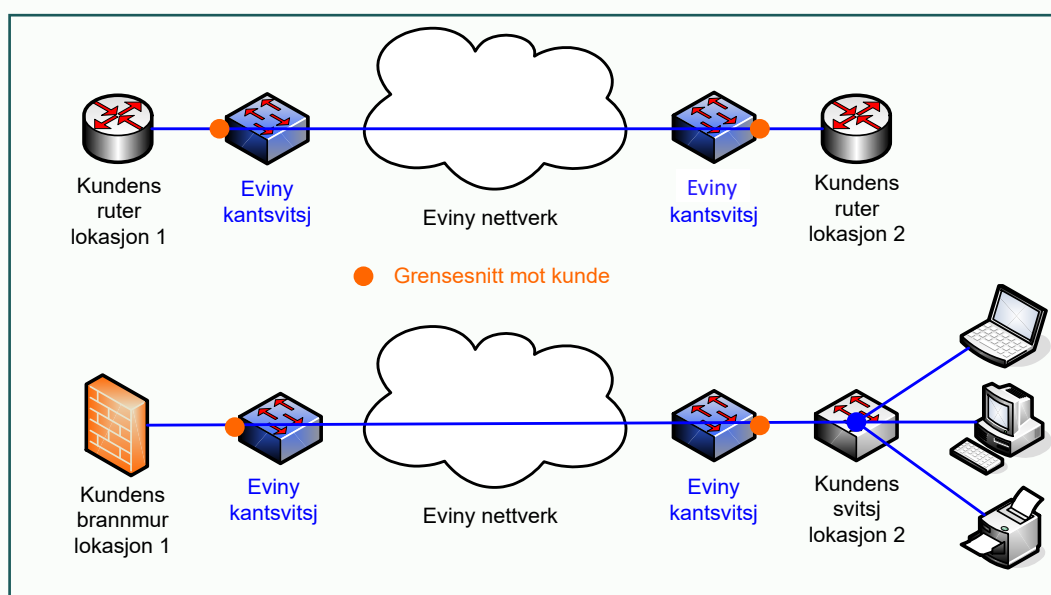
Kundens ruter lokasjon 1

Eviny kantsvitsj

Eviny nettverk

Eviny kantsvitsj

Kundens ruter lokasjon 2

Grensesnitt mot kunde

Kundens brannmur lokasjon 1

Eviny kantsvitsj

Eviny nettverk

Eviny kantsvitsj

Kundens svitsj lokasjon 2